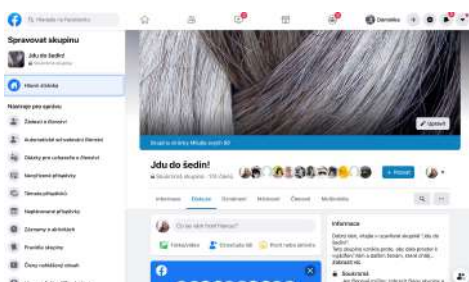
Hledat na Facebooku
Domácí
Spravovat skupinu
Jdu do šedin!
Hlavní stránka
Nástroje pro správce
Žádosti o členství
Automatické schvalování členství
Dotazy pro uchazeče o členství
Naplánované příspěvky
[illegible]
Naplánované příspěvky
Záznamy o aktivitách
Pravidla skupiny
Člen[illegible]
Upravit
Jdu do šedin!
Soukromá skupina · 105 členů
+ Pozvat
Informace
Diskuze
Oznámení
Místnosti
Členové
Multimédia
Co se vám honí hlavou?
Fotka/video
Označit lidi
Pocit nebo aktivita
Informace
Soukromá
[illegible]